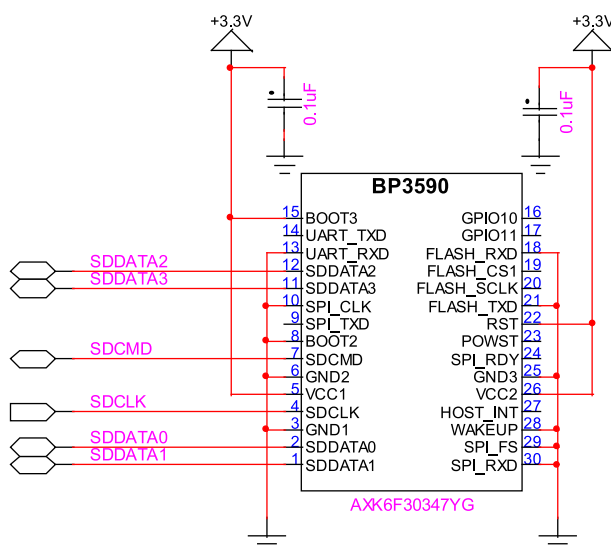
+3.3V
+3.3V
0.1uF
0.1uF
BP3590
15 BOOT3
14 UART_TXD
13 UART_RXD
12 SDDATA2
11 SDDATA3
10 SPI_CLK
9 SPI_TXD
8 BOOT2
7 SDCMD
6 GND2
5 VCC1
4 SDCLK
3 GND1
2 SDDATA0
1 SDDATA1
GPIO10 16
GPIO11 17
FLASH_RXD 18
FLASH_CS1 19
FLASH_SCLK 20
FLASH_TXD 21
RST 22
POWST 23
SPI_RDY 24
GND3 25
VCC2 26
HOST_INT 27
WAKEUP 28
SPI_FS 29
SPI_RXD 30
SDDATA2
SDDATA3
SDCMD
SDCLK
SDDATA0
SDDATA1
AXK6F30347YG